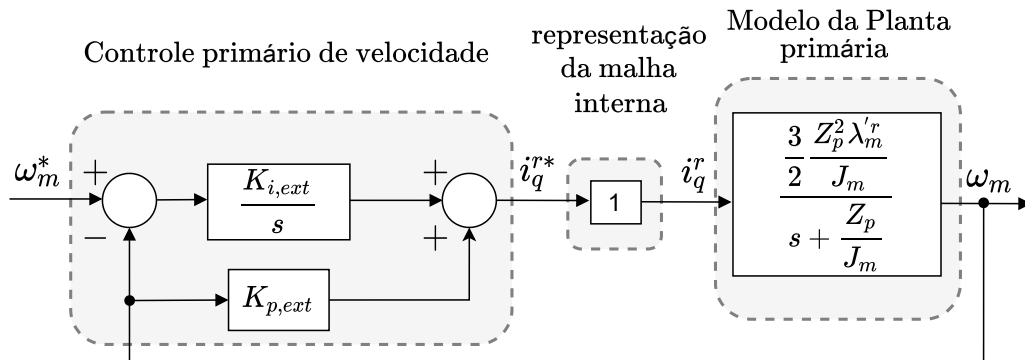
Controle primário de velocidade

representação da malha interna

Modelo da Planta primária

$\omega_m^*$

$+$

$-$

$\frac{K_{i,ext}}{s}$

$K_{p,ext}$

$+$

$+$

$i_q^{r*}$

1

$i_q^r$

$\frac{\frac{3}{2}\frac{Z_p^2\lambda_m^{'r}}{J_m}}{s+\frac{Z_p}{J_m}}$

$\omega_m$